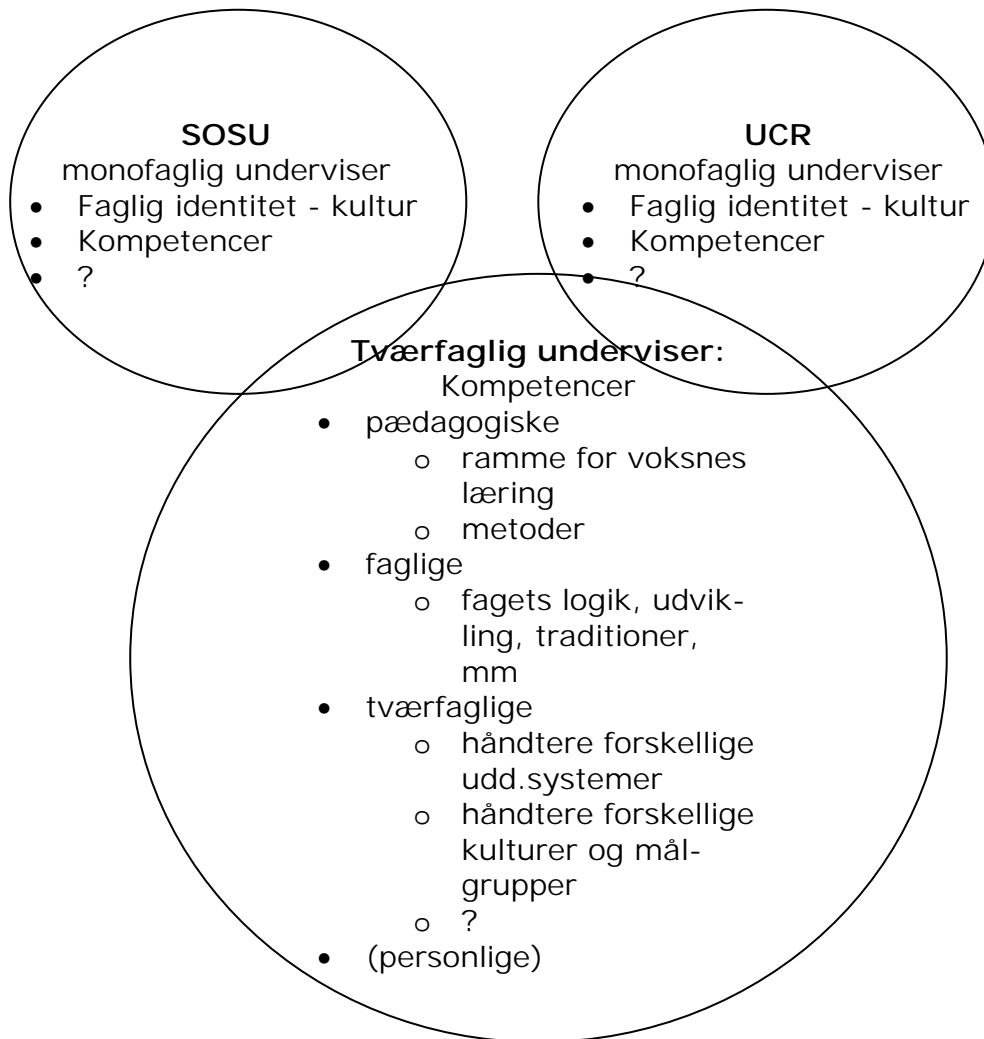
**SOSU**
monofaglig underviser
- Faglig identitet - kultur
- Kompetencer
- ?

**UCR**
monofaglig underviser
- Faglig identitet - kultur
- Kompetencer
- ?

**Tværfaglig underviser:**
Kompetencer
- pædagogiske
  - ramme for voksnes læring
  - metoder
- faglige
  - fagets logik, udvikling, traditioner, mm
- tværfaglige
  - håndtere forskellige udd.systemer
  - håndtere forskellige kulturer og målgrupper
  - ?
- (personlige)